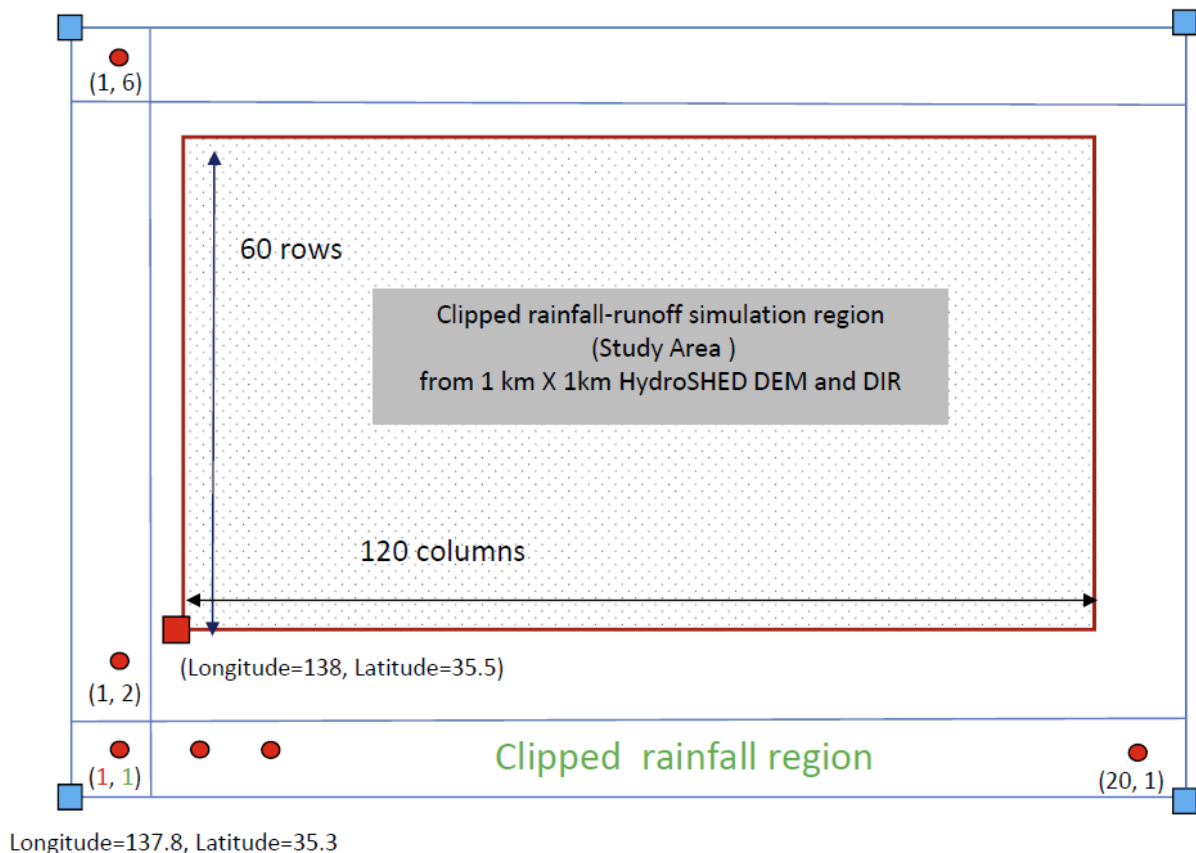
(1, 6)

60 rows

Clipped rainfall-runoff simulation region
(Study Area )
from 1 km X 1km HydroSHED DEM and DIR

120 columns

(1, 2)

(Longitude=138, Latitude=35.5)

(1, 1)

Clipped rainfall region

(20, 1)

Longitude=137.8, Latitude=35.3